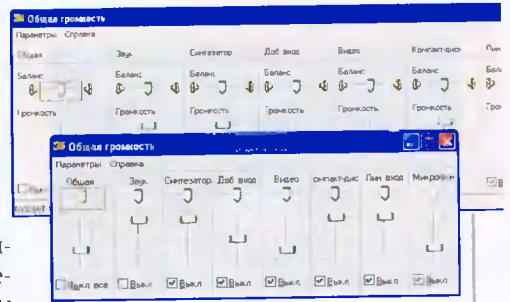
Общая громкость
Параметры Справка
Общая Звук Синтезатор Доб вход Видео Компакт-диск Лин
Баланс: Баланс: Баланс: Баланс: Баланс: Баланс: Бал
Громкость Громкость Громкость Громкость Гро

Общая громкость
Параметры Справка
Общая Звук Синтезатор Доб вход Видео омпакт-дис Лин вход Микрофон
Выкл все Выкл Выкл Выкл Выкл Выкл Выкл Выкл